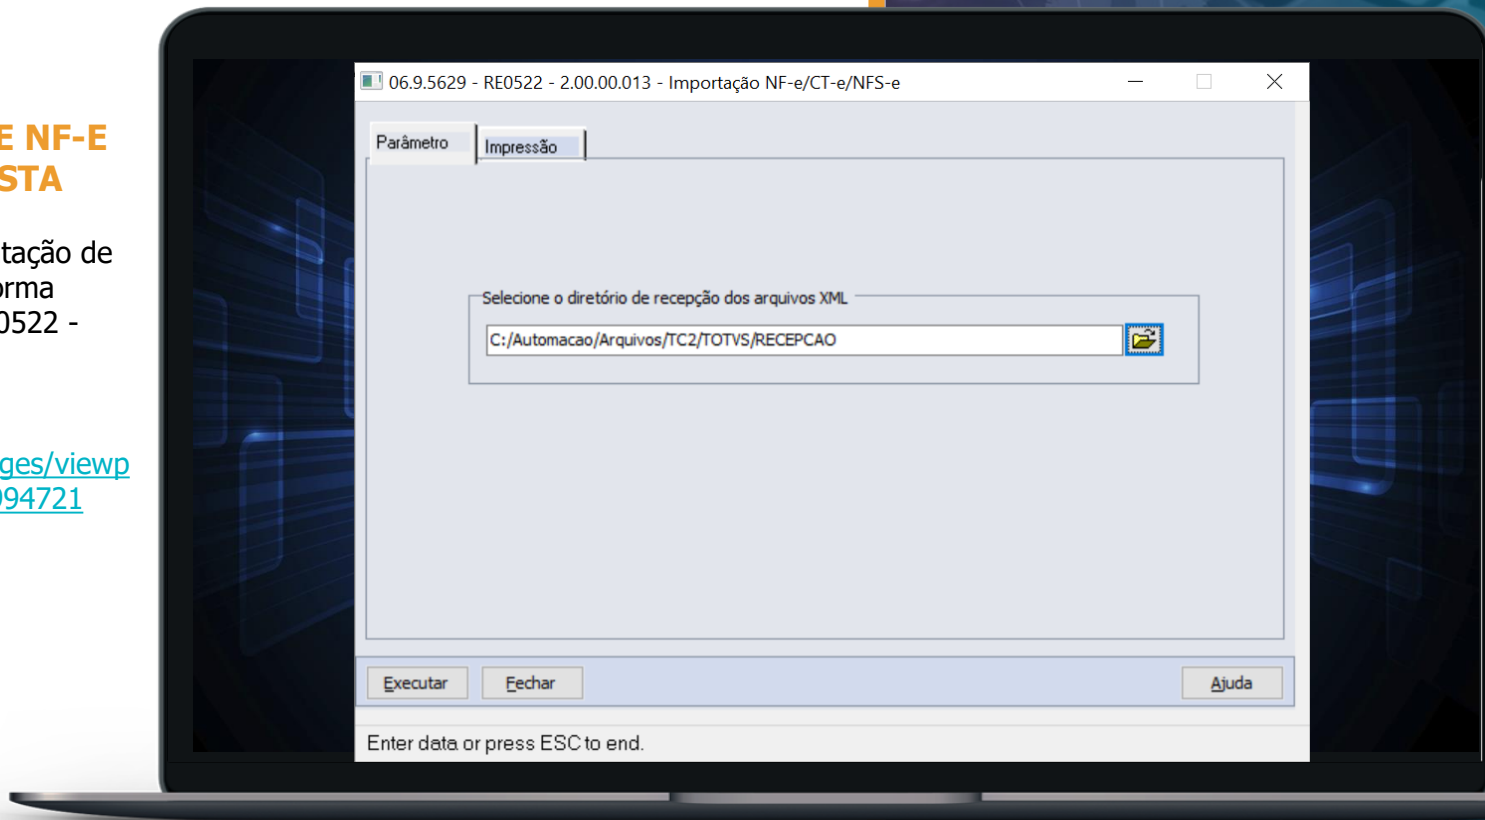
E NF-E
STA

tação de
orma
0522 -

ges/viewp
94721

06.9.5629 - RE0522 - 2.00.00.013 - Importação NF-e/CT-e/NFS-e

Parâmetro

Impressão

Selecione o diretório de recepção dos arquivos XML

C:/Automacao/Arquivos/TC2/TOTVS/RECEPCAO

Executar

Fechar

Ajuda

Enter data or press ESC to end.